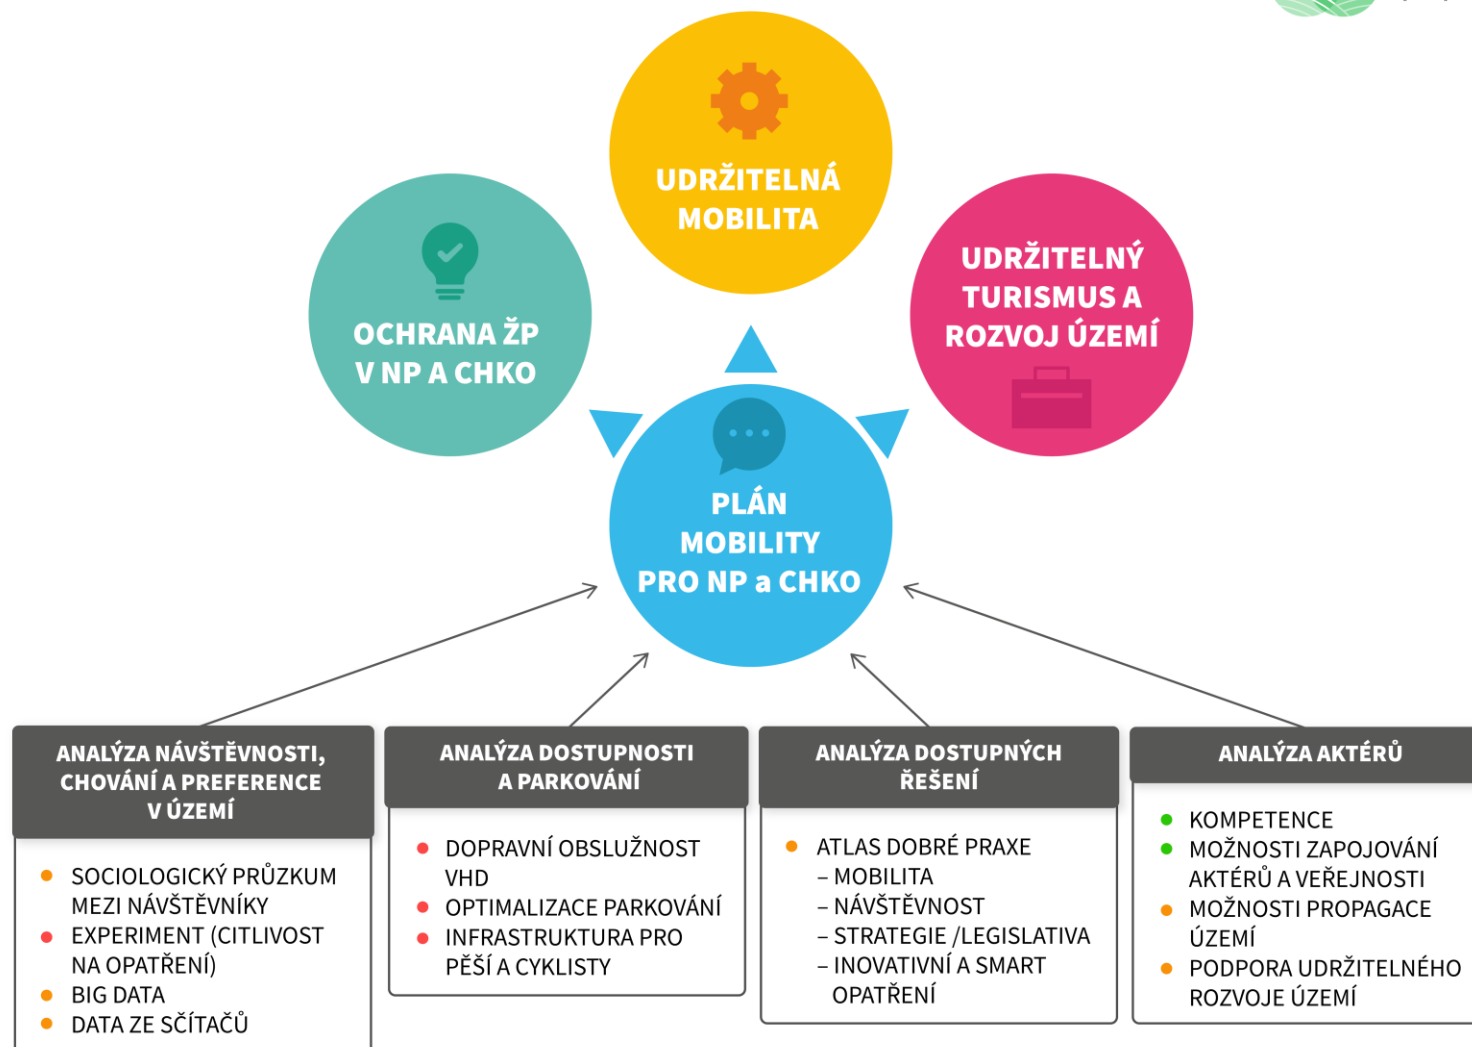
UDRŽITELNÁ MOBILITA

OCHRANA ŽP V NP A CHKO

UDRŽITELNÝ TURISMUS A ROZVOJ ÚZEMÍ

PLÁN MOBILITY PRO NP a CHKO

ANALÝZA NÁVŠTĚVNOSTI, CHOVÁNÍ A PREFERENCE V ÚZEMÍ

- SOCIOLOGICKÝ PRŮZKUM MEZI NÁVŠTĚVNÍKY
- EXPERIMENT (CITLIVOST NA OPATŘENÍ)
- BIG DATA
- DATA ZE SČÍTAČŮ

ANALÝZA DOSTUPNOSTI A PARKOVÁNÍ

- DOPRAVNÍ OBSLUŽNOST VHD
- OPTIMALIZACE PARKOVÁNÍ
- INFRASTRUKTURA PRO PĚŠÍ A CYKLISTY

ANALÝZA DOSTUPNÝCH ŘEŠENÍ

- ATLAS DOBRÉ PRAXE
– MOBILITA
– NÁVŠTĚVNOST
– STRATEGIE /LEGISLATIVA
– INOVATIVNÍ A SMART OPATŘENÍ

ANALÝZA AKTÉRŮ

- KOMPETENCE
- MOŽNOSTI ZAPOJOVÁNÍ AKTÉRŮ A VEŘEJNOSTI
- MOŽNOSTI PROPAGACE ÚZEMÍ
- PODPORA UDRŽITELNÉHO ROZVOJE ÚZEMÍ